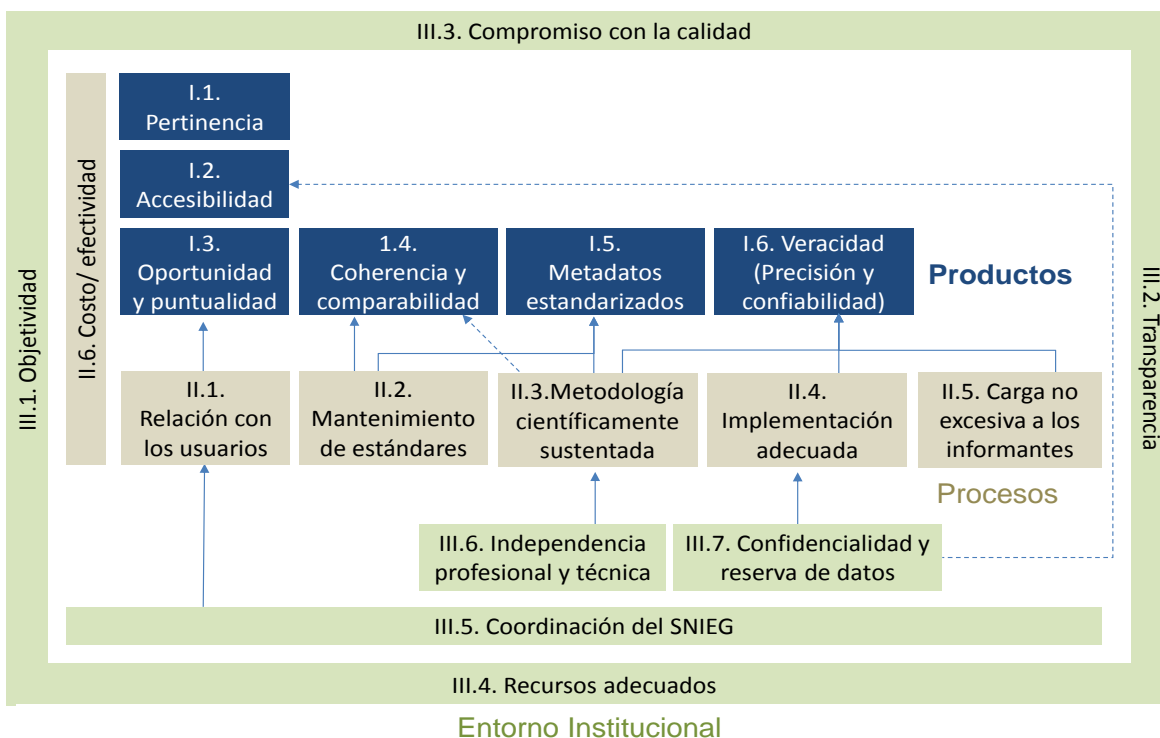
III.3. Compromiso con la calidad

III.1. Objetividad

II.6. Costo/ efectividad

I.1. Pertinencia

I.2. Accesibilidad

I.3. Oportunidad y puntualidad

1.4. Coherencia y comparabilidad

I.5. Metadatos estandarizados

I.6. Veracidad (Precisión y confiabilidad)

Productos

III.2. Transparencia

II.1. Relación con los usuarios

II.2. Mantenimiento de estándares

II.3.Metodología científicamente sustentada

II.4. Implementación adecuada

II.5. Carga no excesiva a los informantes

Procesos

III.6. Independencia profesional y técnica

III.7. Confidencialidad y reserva de datos

III.5. Coordinación del SNIEG

III.4. Recursos adecuados

Entorno Institucional